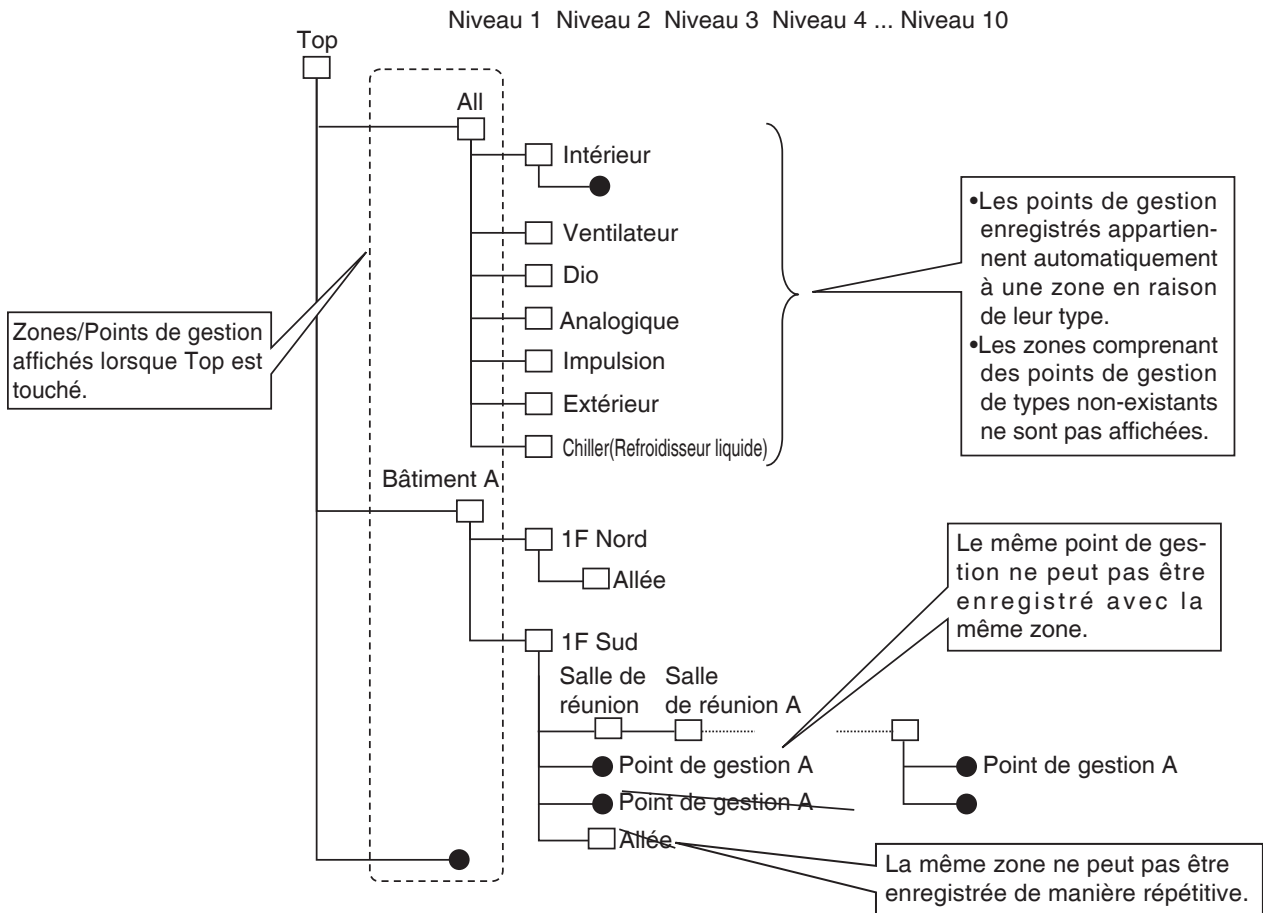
Niveau 1 Niveau 2 Niveau 3 Niveau 4 ... Niveau 10

Top

All

Intérieur

Ventilateur

Dio

Analogique

Impulsion

Extérieur

Chiller(Refroidisseur liquide)

•Les points de gestion enregistrés appartiennent automatiquement à une zone en raison de leur type.
•Les zones comprenant des points de gestion de types non-existants ne sont pas affichées.

Zones/Points de gestion affichés lorsque Top est touché.

Bâtiment A

1F Nord

Allée

Le même point de gestion ne peut pas être enregistré avec la même zone.

1F Sud

Salle de réunion

Salle de réunion A

Point de gestion A

Point de gestion A

Point de gestion A

Allée

La même zone ne peut pas être enregistrée de manière répétitive.